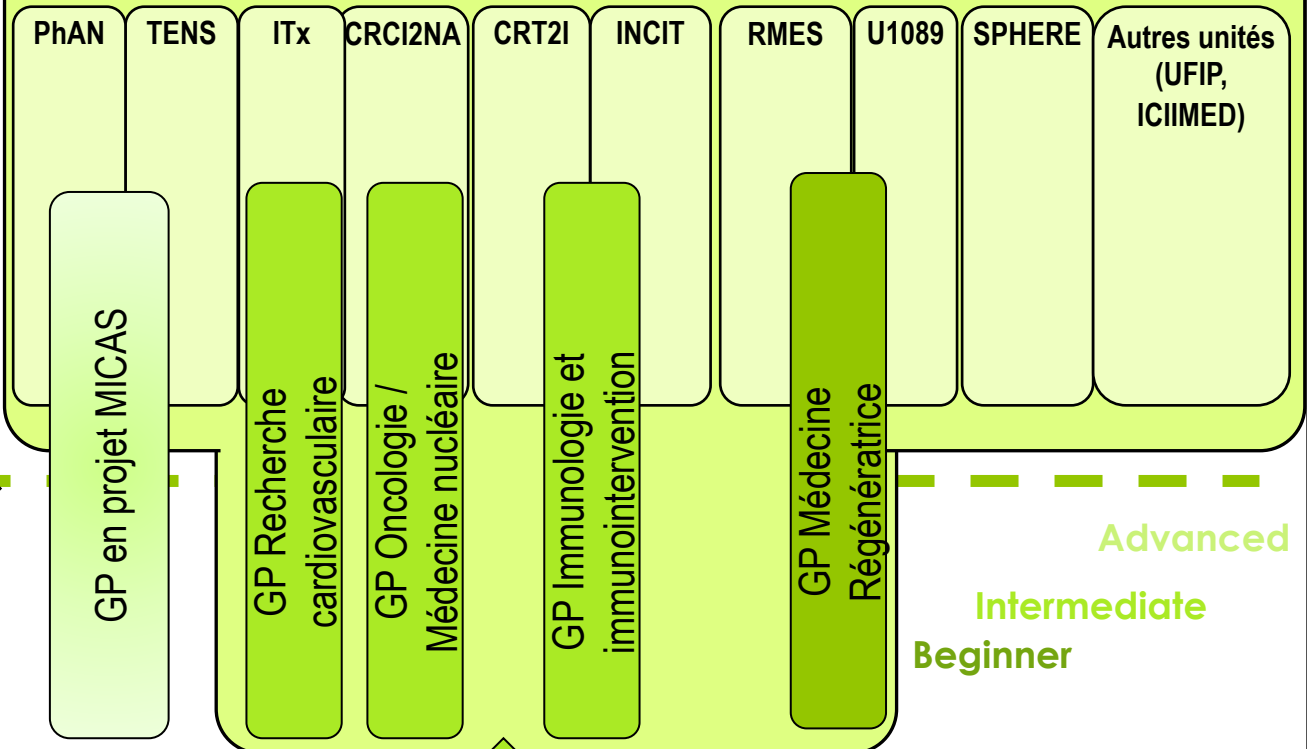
PhAN

TENS

ITx

CRCI2NA

CRT2I

INCIT

RMES

U1089

SPHERE

Autres unités (UFIP, ICIIMED)

GP en projet MICAS

GP Recherche cardiovasculaire

GP Oncologie / Médecine nucléaire

GP Immunologie et immunointervention

GP Médecine Régénératrice

Advanced

Intermediate

Beginner